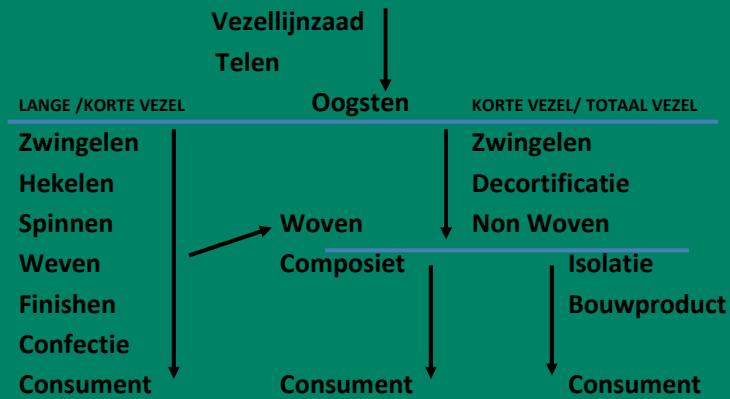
Vezellijnzaad

Telen

LANGE /KORTE VEZEL

Oogsten

KORTE VEZEL/ TOTAAL VEZEL

Zwingelen
Hekelen
Spinnen
Weven
Finishen
Confectie
Consument

Woven
Composiet
Consument

Zwingelen
Decortificatie
Non Woven

Isolatie
Bouwproduct
Consument